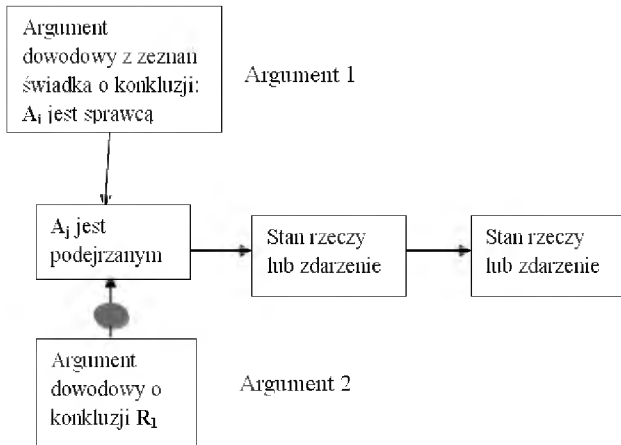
Argument dowodowy z zeznań świadka o konkluzji: $A_i$ jest sprawcą

Argument 1

$A_j$ jest podejrzanym

Stan rzeczy lub zdarzenie

Stan rzeczy lub zdarzenie

Argument dowodowy o konkluzji $R_1$

Argument 2